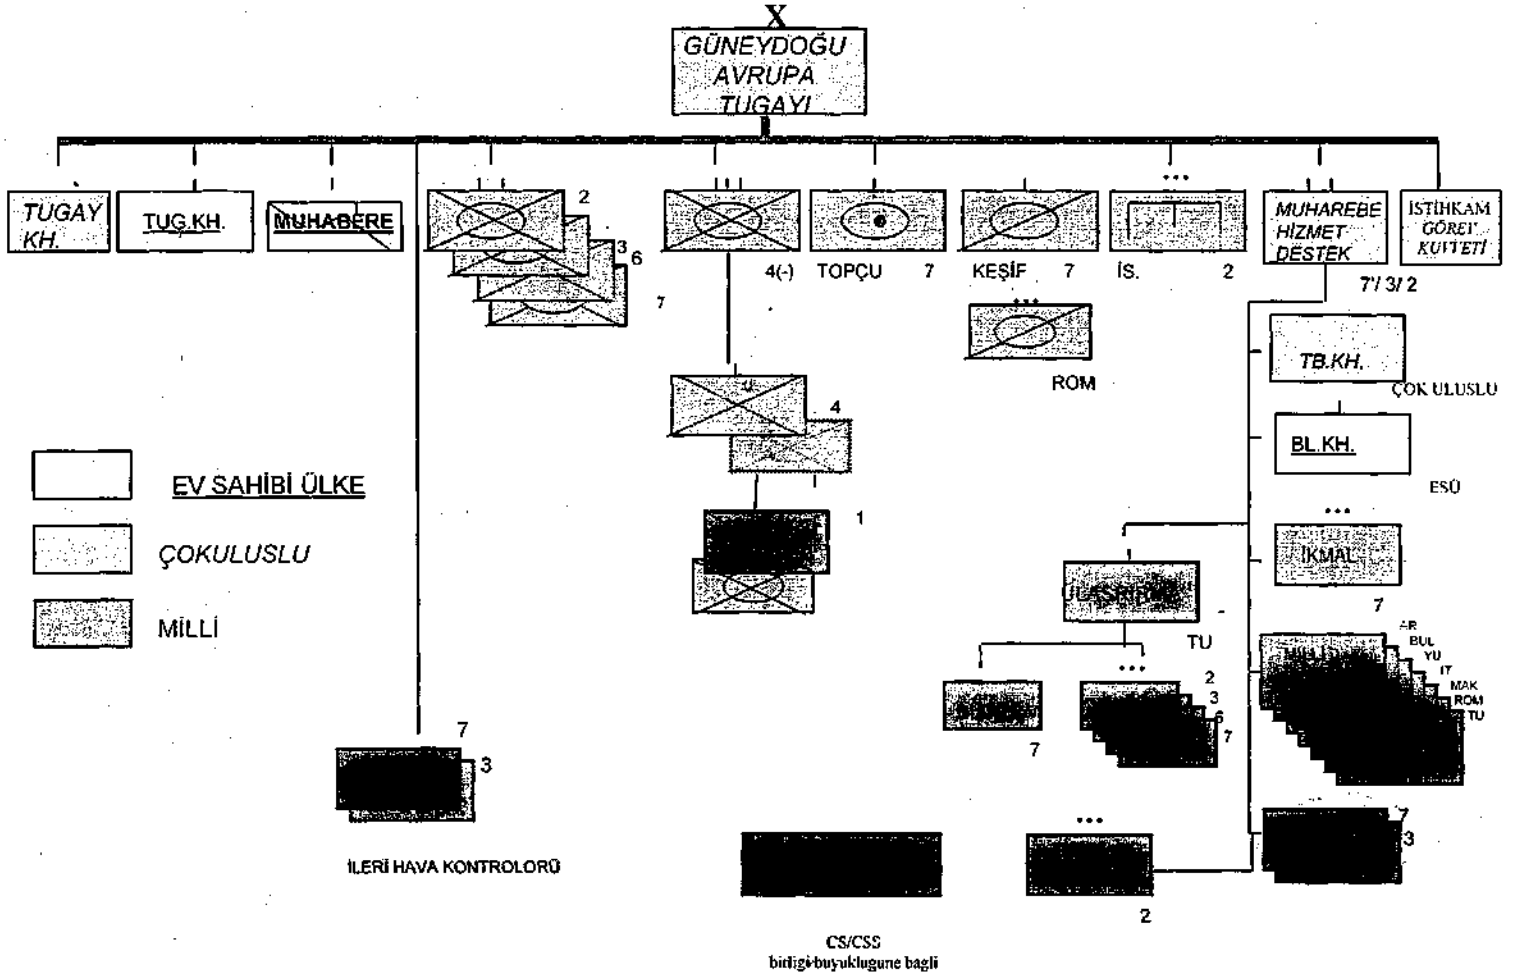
X
GÜNEYDOĞU AVRUPA TUGAYI

TUGAY KH.

TUG.KH.

MUHABERE

2
3
6
7

4(-)

TOPÇU 7

KEŞİF 7

ROM

İS. 2

MUHAREBE HİZMET DESTEK

7'/ 3/ 2

İSTİHKAM GÖREV KUVVETİ

TB.KH.

ÇOK ULUSLU

BL.KH.

ESÜ

İKMAL

7

AR
BUL
YU
IT
MAK
ROM
TU

7
3

4

1

ULAŞTIRMA

TU

7

2
3
6
7

2

EV SAHİBİ ÜLKE

ÇOKULUSLU

MİLLİ

7
3

İLERİ HAVA KONTROLORÜ

CS/CSS
birliği büyüklüğüne bağlı